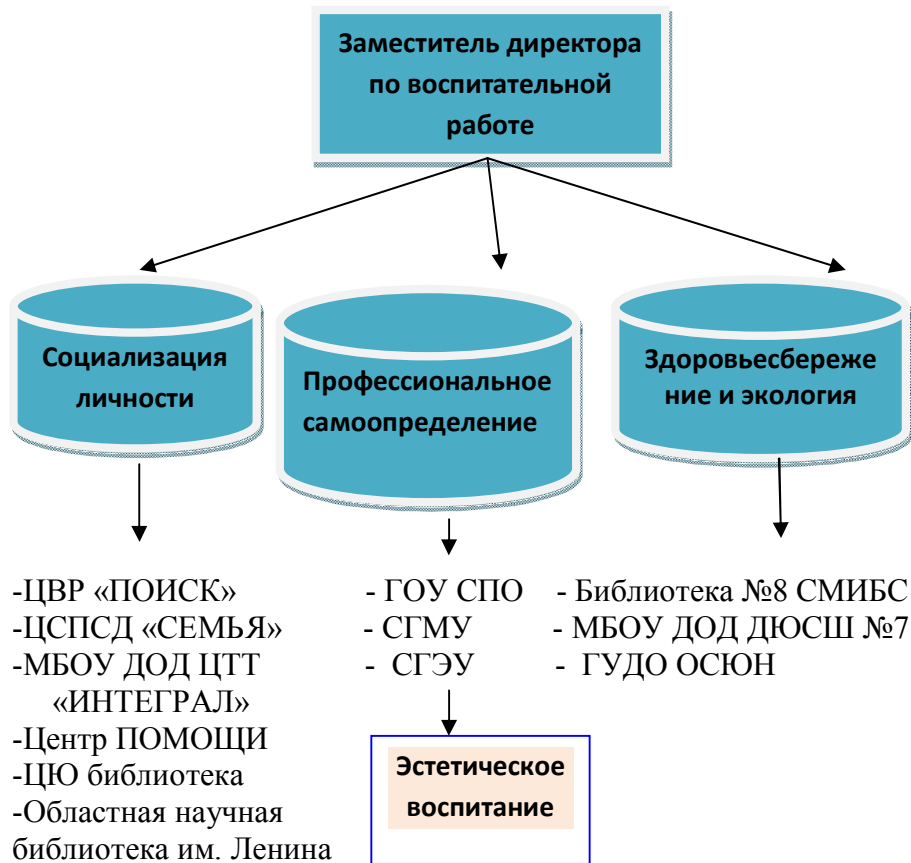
Заместитель директора по воспитательной работе

Социализация личности

Профессиональное самоопределение

Здоровьесбережение и экология

-ЦВР «ПОИСК»
-ЦСПСД «СЕМЬЯ»
-МБОУ ДОД ЦТТ «ИНТЕГРАЛ»
-Центр ПОМОЩИ
-ЦЮ библиотека
-Областная научная библиотека им. Ленина

- ГОУ СПО
- СГМУ
- СГЭУ

Эстетическое воспитание

- Библиотека №8 СМИБС
- МБОУ ДОД ДЮСШ №7
- ГУДО ОСЮН